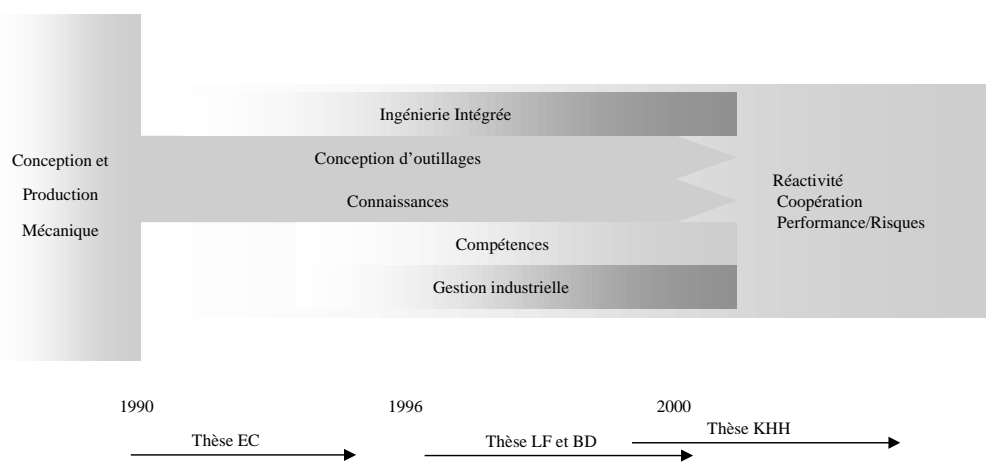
Conception et Production Mécanique

Ingénierie Intégrée

Conception d'outillages

Connaissances

Compétences

Gestion industrielle

Réactivité
Coopération
Performance/Risques

1990

Thèse EC

1996

Thèse LF et BD

2000

Thèse KHH